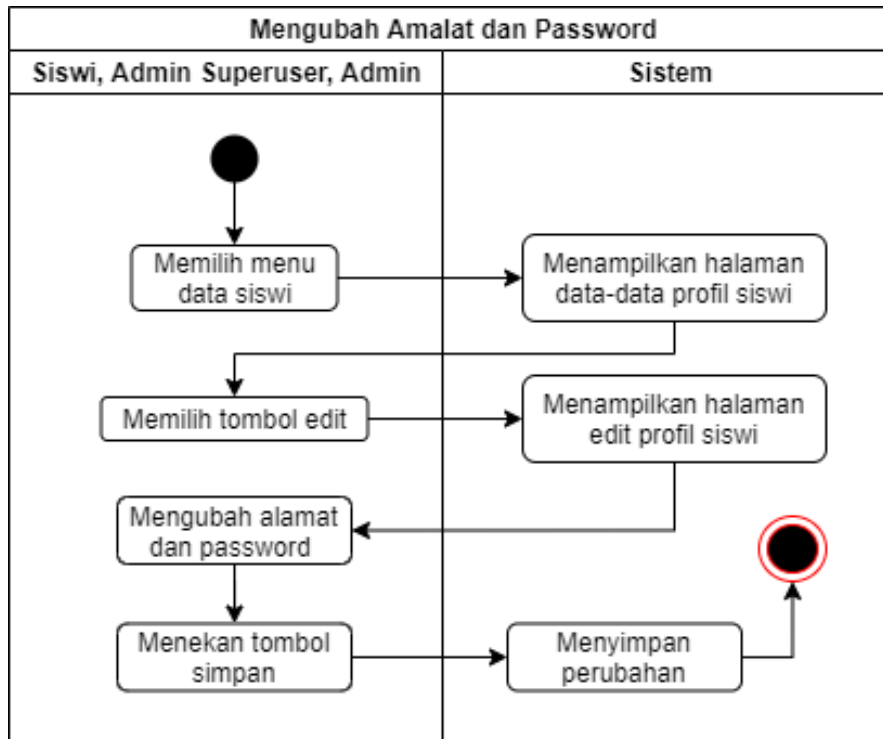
Mengubah Amalat dan Password

| Siswi, Admin Superuser, Admin | Sistem |
|---|---|

Memilih menu data siswi

Menampilkan halaman data-data profil siswi

Memilih tombol edit

Menampilkan halaman edit profil siswi

Mengubah alamat dan password

Menekan tombol simpan

Menyimpan perubahan